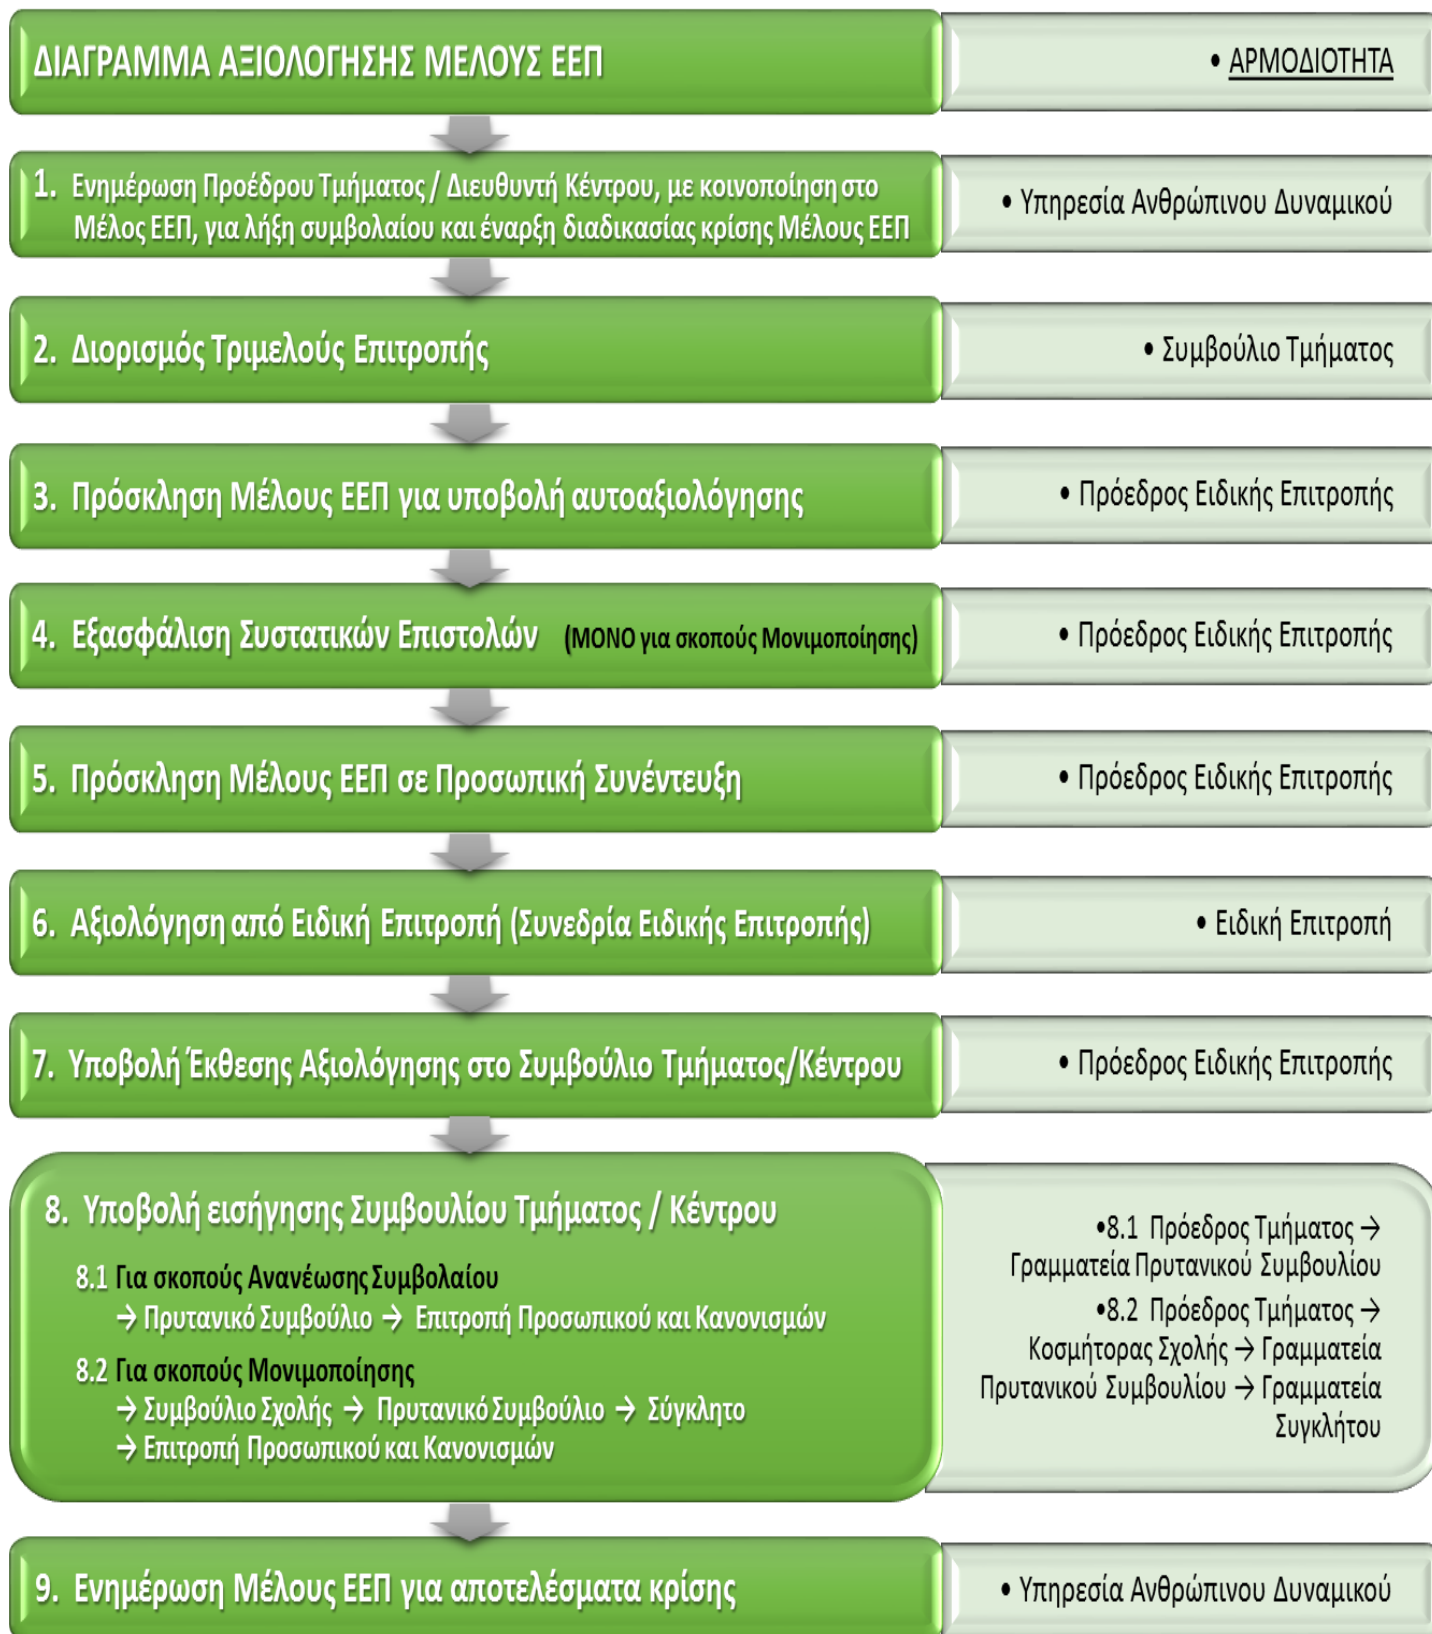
ΔΙΑΓΡΑΜΜΑ ΑΞΙΟΛΟΓΗΣΗΣ ΜΕΛΟΥΣ ΕΕΠ

• ΑΡΜΟΔΙΟΤΗΤΑ

1. Ενημέρωση Προέδρου Τμήματος / Διευθυντή Κέντρου, με κοινοποίηση στο Μέλος ΕΕΠ, για λήξη συμβολαίου και έναρξη διαδικασίας κρίσης Μέλους ΕΕΠ

• Υπηρεσία Ανθρώπινου Δυναμικού

2. Διορισμός Τριμελούς Επιτροπής

• Συμβούλιο Τμήματος

3. Πρόσκληση Μέλους ΕΕΠ για υποβολή αυτοαξιολόγησης

• Πρόεδρος Ειδικής Επιτροπής

4. Εξασφάλιση Συστατικών Επιστολών (ΜΟΝΟ για σκοπούς Μονιμοποίησης)

• Πρόεδρος Ειδικής Επιτροπής

5. Πρόσκληση Μέλους ΕΕΠ σε Προσωπική Συνέντευξη

• Πρόεδρος Ειδικής Επιτροπής

6. Αξιολόγηση από Ειδική Επιτροπή (Συνεδρία Ειδικής Επιτροπής)

• Ειδική Επιτροπή

7. Υποβολή Έκθεσης Αξιολόγησης στο Συμβούλιο Τμήματος/Κέντρου

• Πρόεδρος Ειδικής Επιτροπής

8. Υποβολή εισήγησης Συμβουλίου Τμήματος / Κέντρου

8.1 Για σκοπούς Ανανέωσης Συμβολαίου
→ Πρυτανικό Συμβούλιο → Επιτροπή Προσωπικού και Κανονισμών

8.2 Για σκοπούς Μονιμοποίησης
→ Συμβούλιο Σχολής → Πρυτανικό Συμβούλιο → Σύγκλητο
→ Επιτροπή Προσωπικού και Κανονισμών

•8.1 Πρόεδρος Τμήματος → Γραμματεία Πρυτανικού Συμβουλίου
•8.2 Πρόεδρος Τμήματος → Κοσμήτορας Σχολής → Γραμματεία Πρυτανικού Συμβουλίου → Γραμματεία Συγκλήτου

9. Ενημέρωση Μέλους ΕΕΠ για αποτελέσματα κρίσης

• Υπηρεσία Ανθρώπινου Δυναμικού